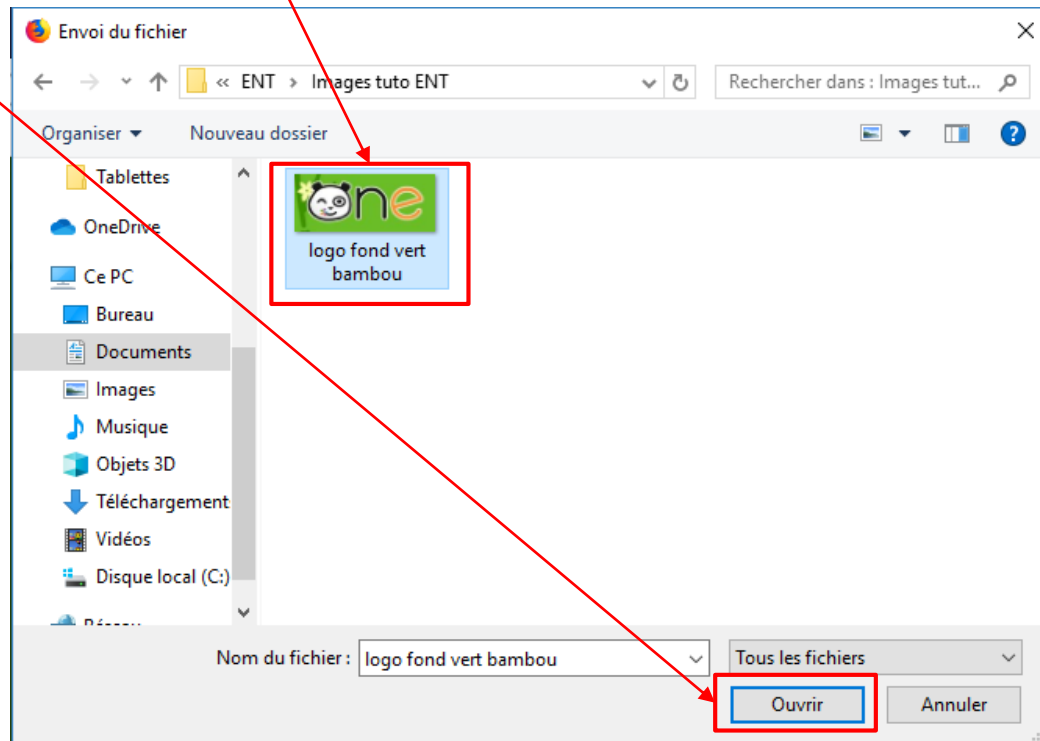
Envoi du fichier

« ENT › Images tuto ENT

Rechercher dans : Images tut...

Organiser ▾ Nouveau dossier

Tablettes
OneDrive
Ce PC
Bureau
Documents
Images
Musique
Objets 3D
Téléchargement
Vidéos
Disque local (C:)
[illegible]

one

logo fond vert bambou

Nom du fichier : logo fond vert bambou

Tous les fichiers

Ouvrir

Annuler